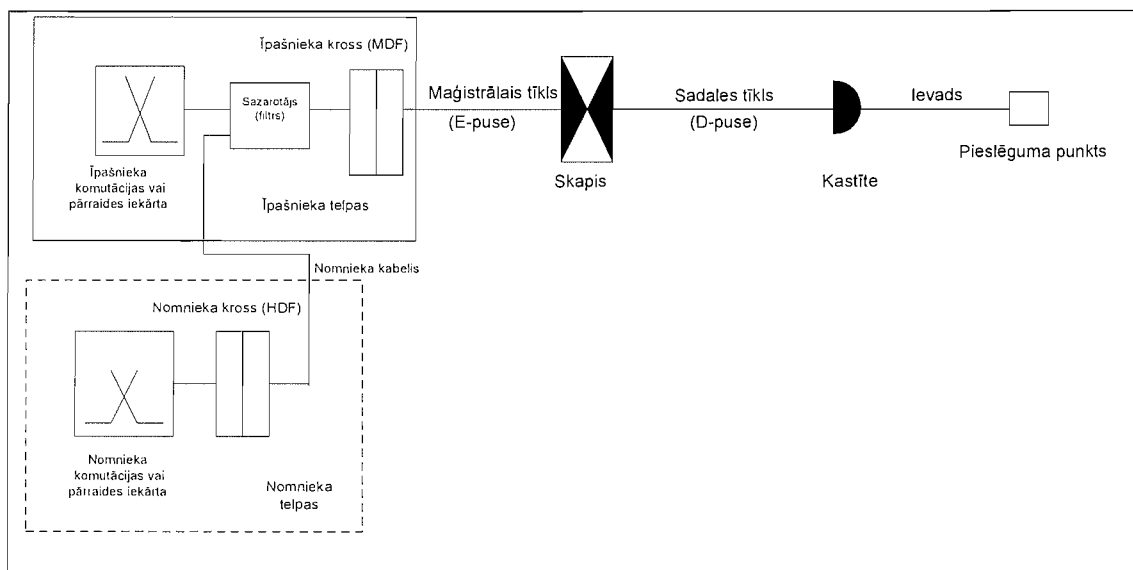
Īpašnieka kross (MDF)

Sazarotājs (filtrs)

Īpašnieka komutācijas vai pārraides iekārta

Īpašnieka telpas

Maģistrālais tīkls (E-puse)

Skapis

Sadales tīkls (D-puse)

Kastīte

Ievads

Pieslēguma punkts

Nomnieka kabelis

Nomnieka kross (HDF)

Nomnieka komutācijas vai pārraides iekārta

Nomnieka telpas